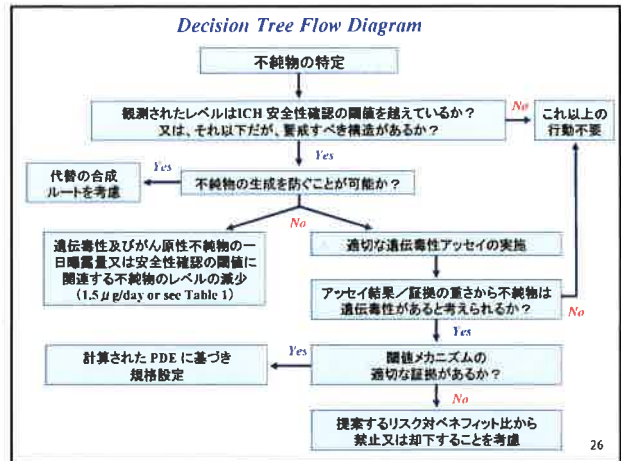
Decision Tree Flow Diagram

不純物の特定

観測されたレベルはICH安全性確認の閾値を越えているか？
又は、それ以下だが、警戒すべき構造があるか？

No

これ以上の行動不要

Yes

代替の合成ルートを考慮

Yes

不純物の生成を防ぐことが可能か？

No

遺伝毒性及びがん原性不純物の一日曝露量又は安全性確認の閾値に関連する不純物のレベルの減少（1.5 $\mu$ g/day or see Table 1）

適切な遺伝毒性アッセイの実施

アッセイ結果／証拠の重さから不純物は遺伝毒性があると考えられるか？

No

Yes

計算された PDE に基づき規格設定

Yes

閾値メカニズムの適切な証拠があるか？

No

提案するリスク対ベネフィット比から禁止又は却下することを考慮

26